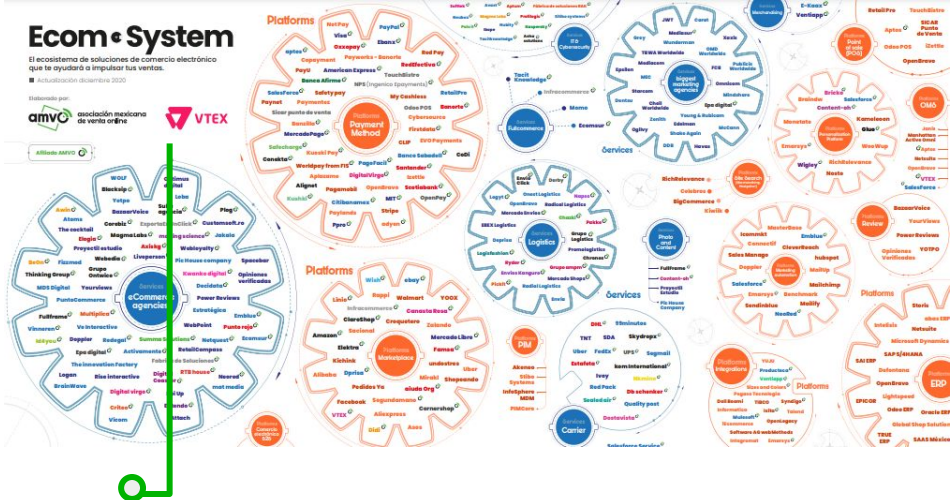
Ecom System

El ecosistema de soluciones de comercio electrónico que te ayudará a impulsar tus ventas.

Actualización diciembre 2020

Elaborado por:

amvo asociación mexicana de venta online

VTEX

Afiliado AMVO

Platforms

Payment Method

NetPay
PayPal
Visa
Oxxopay
Ebanx
Red Pay
Payworks - Banorte
Copayment
American Express
RedEffective
PayU
TouchEditre
Banca Afirme
NPS (Ingenico Epayments)
SafetyPay
My Cashless
Safety pay
Payments
Odoo POS
Banorte
Cybersource
Firstdata
GVO Payments
CLIP
Banco Sabadell
CoDi
PagoFacil
Santander
Stripe
Openpay
MIT
Conekta
Worldpay from FIS
Mercado Pago
Kueski Pay
Alignet
Pagamobil
DigitalVirgo
Citibanamex
Paylands
Paypal

Platforms

Marketplace

Wish
ebay
Linio
Rappi
Walmart
YOOX
Infracommerce
Canasta Rosa
Coppel
Claroshop
Creaquetare
Zalando
Amazon
Elektra
Famsa
Mercado Libre
Kichink
Liverpool
undostres
Ubar
Alibaba
Dproe
Mirakl
Shopeando
Pedidos Ya
Facebook
Segundamano
VTEX
Aliexpress
Cornershop
Dixi
Asos

Services

eCommerce agencies

WOLF
Blacksip
Yotpo
BazaarVoice
Atomo
The cocktail
Cerebiz
Magnalabs
Proyecto estudio
Axiskg
Webedia
Liveperson
Fizzmod
Thinking Group
Grupo Ontwice
MDS Digital
Yourviews
PuntoCommerce
Fullframe
Vinnaren
Vx interactive
Doppler
Redegal
Epa digital
Activamente
The Innovation Factory
Logan
Else interactive
BrainWave
Digital virgo
Critea
Vicom
Plog
Customsoft.ro
Jakala
Webloyalty
Spacebar
Pic House company
Kwanko digital
Opiniones verificadas
Power Reviews
Decidata
Estratégica
Emblue
WebPoint
Punto rojo
Netquest
Summa
Retail Compass
Comunicaciones
Mediaclick
Solución de Soluciones
Marketing
mot media
RTB house
Grandado

Services

Logistics

Envia
Click
Coast Logistics
Nagas
Logyt
Radical Logistics
Mercado Envios
99 minutos
DHL
Grupo Logistics
Prime Logistics
Estafeta
DEX Logistics
Pakke
Dagatia
Logistication
Ryder
Envios Kangaroo
Grupo ampm
Mercado Shops
Pintit
Radial Logistics
Ennia

Photo and Content
Fullframe
Content-ek
Proyecto Estudio
Pic House Company

Services

PIM
Akeneo
Stiboo Systems
Infoshpere MDM
PIMCore

Services

Carrier
DHL
99minutos
TNT
SDA
Skydropx
Uber
FedEx
UPS
Segmail
Estafeta
Ivoy
Red Pack
Sealed air
Do schenker
Quality post
Destavista
Salesforce Service

Services

Fulfilment
Infracommerce
Mamo
Ecomsur

Tacit Knowledge

Services

Biggest marketing agencies
JWT
Carat
Grey
McCann
Wunderman
TBWA Worldwide
OMD Worldwide
Mediacom
FCB
Publicis Worldwide
Omnicom
Mindshare
Y&R
Chail Worldwide
Young & Rubicam
Spa digital
Initiative
Zenith
Ogilvy
Saatchi & Saatchi
Havas
DDB
Shake Again

Services

Affiliate Network

Services

Site Search
RichRelevance
Celebros
SigCommerce
Klevik

Platforms

Marketing automation
Icommkt
Emblue
MasterBase
Connectif
CleverReach
Sales Manago
hubspot
Doppler
Mailup
Salesforce
Emarsys
Mailchimp
Sendinblue
Benchmark
Neoland

Platforms

Review
BazaarVoice
YourViews
PowerReviews
YOTPO
Opiniones Verificadas

Platforms

Personalization
Braindw
Bricks
Salesforce
Content-ek
Emarsys
Wigzy
RichRelevance
Neote
Kameleoon
Glue
WooWup

Platforms

CMS

Platforms

Point of sale (POS)
RetailPro
TouchBistro
SICAR Punto de Venta
Aptos
Odoo POS
Cloud
OpenBravo

Platforms

Integrators
Productoos
VentiApp
Nexus and Colors
Pegaso Tecnología
SellBoard
Yuju
Tiendanube
Software AG webMethods
Integromat
Emarsys
Teland
Synclgo
Opengerey

Platforms

ERP
Intelisis
SAP S/4HANA
SAI ERP
Microsoft Dynamics
Defontana
OpenBravo
Lightspeed
EPICOR
Oracle ERP
Odoo ERP
Global Shop Solutions
TRUE ERP
SAAS Mexico

Platforms

Comercio electrónico B2B

Services

E-Commerce

Platforms

Cybersecurity